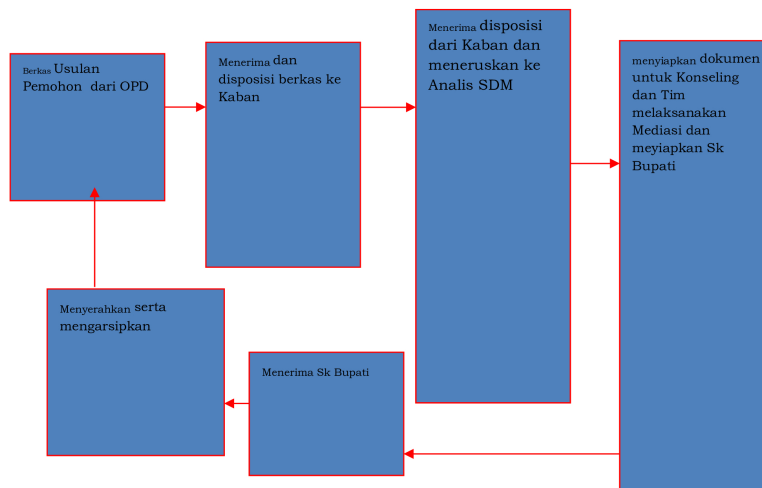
Berkas Usulan Pemohon dari OPD

Menerima dan disposisi berkas ke Kaban

Menerima disposisi dari Kaban dan meneruskan ke Analis SDM

menyiapkan dokumen untuk Konseling dan Tim melaksanakan Mediasi dan meyiapkan Sk Bupati

Menyerahkan serta mengarsipkan

Menerima Sk Bupati